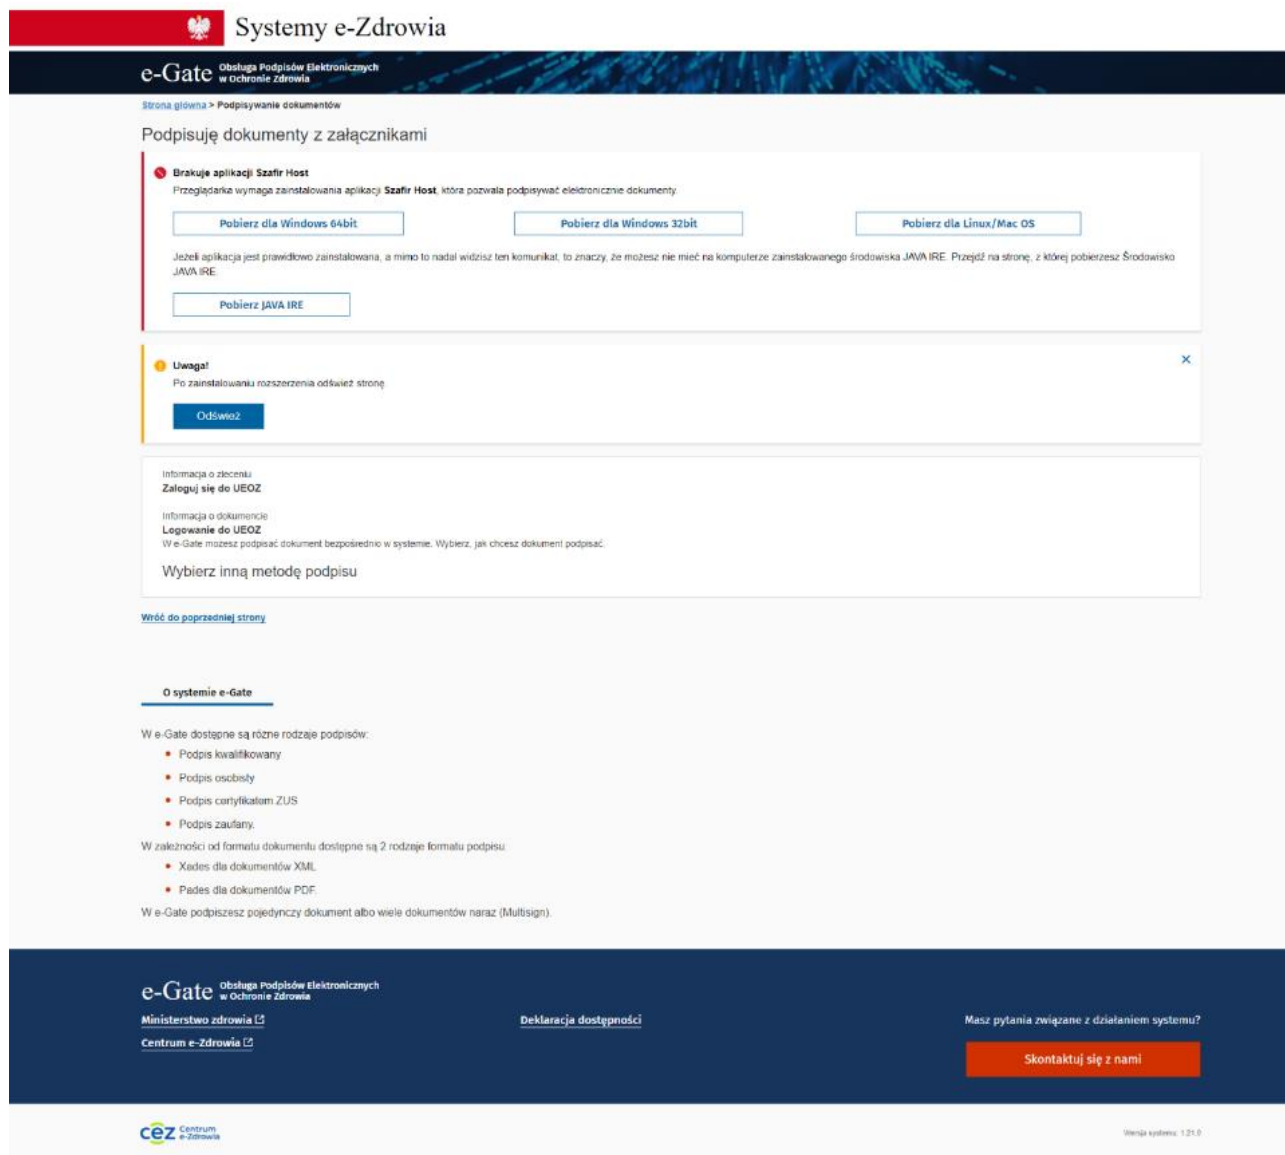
Systemy e-Zdrowia

e-Gate Obsługa Podpisów Elektronicznych w Ochronie Zdrowia

Strona główna > Podpisywanie dokumentów

Podpisuję dokumenty z załącznikami

Brakuje aplikacji Szafir Host
Przeglądarka wymaga zainstalowania aplikacji Szafir Host, która pozwala podpisywać elektronicznie dokumenty.

Pobierz dla Windows 64bit
Pobierz dla Windows 32bit
Pobierz dla Linux/Mac OS

Jeżeli aplikacja jest prawidłowo zainstalowana, a mimo to nadal widzisz ten komunikat, to znaczy, że możesz nie mieć na komputerze zainstalowanego środowiska JAVA IRE. Przejdź na stronę, z której pobierzesz Środowisko JAVA IRE

Pobierz JAVA IRE

Uwaga!
Po zainstalowaniu rozszerzenia odśwież stronę

Odśwież

Informacja o zleceniu
Zaloguj się do UEOZ

Informacja o dokumencie
Logowanie do UEOZ
W e-Gate możesz podpisać dokument bezpośrednio w systemie. Wybierz, jak chcesz dokument podpisać.

Wybierz inną metodę podpisu

Wróć do poprzedniej strony

O systemie e-Gate

W e-Gate dostępne są różne rodzaje podpisów:
• Podpis kwalifikowany
• Podpis osobisty
• Podpis certyfikatem ZUS
• Podpis zaufany.
W zależności od formatu dokumentu dostępne są 2 rodzaje formatu podpisu:
• Xades dla dokumentów XML
• Pades dla dokumentów PDF.
W e-Gate podpiszesz pojedynczy dokument albo wiele dokumentów naraz (Multisign).

e-Gate Obsługa Podpisów Elektronicznych w Ochronie Zdrowia
Ministerstwo zdrowia
Centrum e-Zdrowia
Deklaracja dostępności
Masz pytania związane z działaniem systemu?
Skontaktuj się z nami

cez Centrum e-Zdrowia
Wersja systemu: 1.21.0